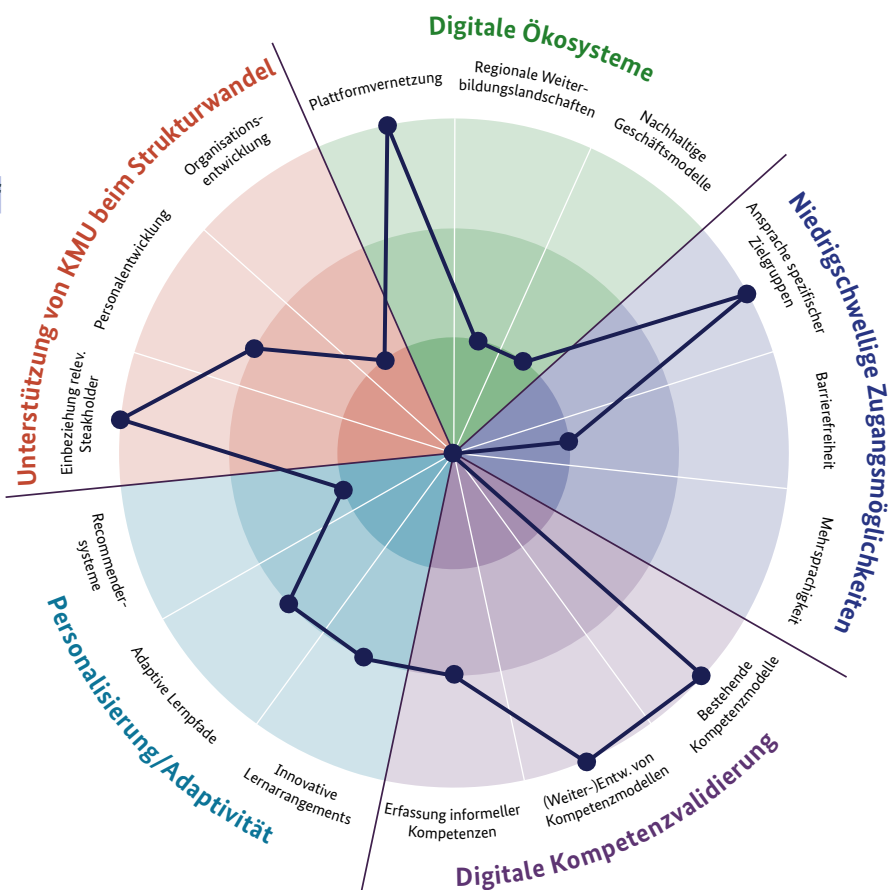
Digitale Ökosysteme

Plattformvernetzung

Regionale Weiterbildungslandschaften

Nachhaltige Geschäftsmodelle

Niedrigschwellige Zugangsmöglichkeiten

Ansprache spezifischer Zielgruppen

Barrierefreiheit

Mehrsprachigkeit

Digitale Kompetenzvalidierung

Bestehende Kompetenzmodelle

(Weiter-)Entw. von Kompetenzmodellen

Erfassung informeller Kompetenzen

Personalisierung/Adaptivität

Innovative Lernarrangements

Adaptive Lernpfade

Recommendersysteme

Unterstützung von KMU beim Strukturwandel

Einbeziehung relev. Steakholder

Personalentwicklung

Organisationsentwicklung